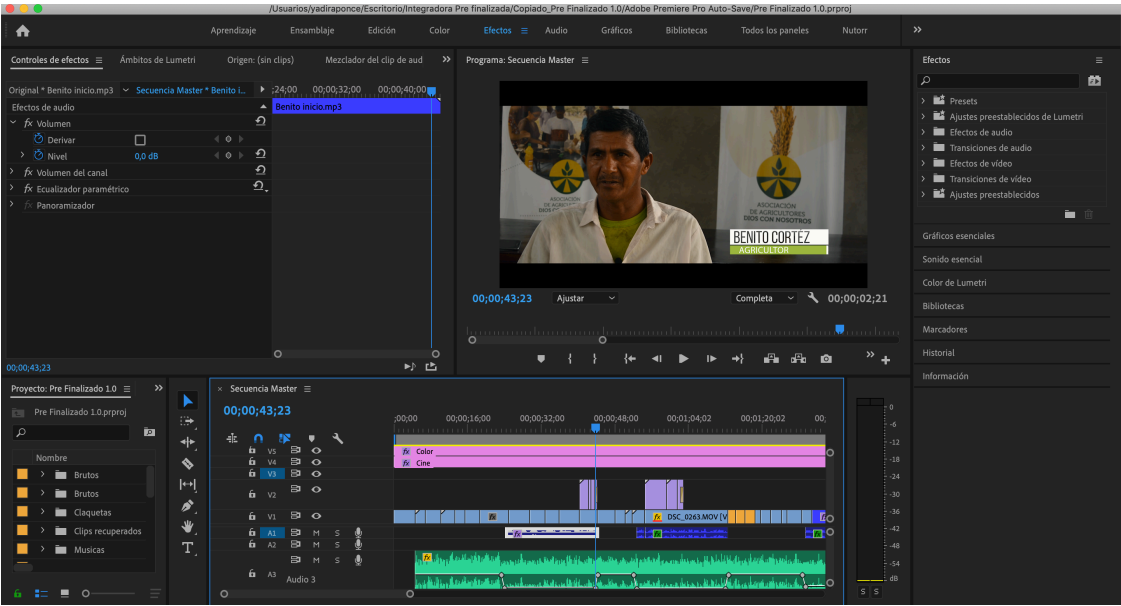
/Usuarios/yadiraponce/Escritorio/Integradora Pre finalizada/Copiado_Pre Finalizado 1.0/Adobe Premiere Pro Auto-Save/Pre Finalizado 1.0.prproj

Aprendizaje Ensamblaje Edición Color Efectos Audio Gráficos Bibliotecas Todos los paneles Nutrer »

Controles de efectos ≡ Ámbitos de Lumetri Origen: (sin clips) Mezclador del clip de aud »

Original * Benito inicio.mp3 Secuencia Master * Benito i... ;24;00 00;00;32;00 00;00;40;00

Efectos de audio
Benito inicio.mp3
fx Volumen
Derivar
Nivel 0,0 dB
fx Volumen del canal
fx Ecualizador paramétrico
fx Panoramizador

00;00;43;23

Programa: Secuencia Master ≡

ASOCIACIÓN DE AGRICULTORES DIOS CON NOSOTROS
BENITO CORTÉZ
AGRICULTOR

00;00;43;23 Ajustar Completa 00;00;02;21

Efectos ≡
Presets
Ajustes preestablecidos de Lumetri
Efectos de audio
Transiciones de audio
Efectos de vídeo
Transiciones de vídeo
Ajustes preestablecidos

Gráficos esenciales
Sonido esencial
Color de Lumetri
Bibliotecas
Marcadores
Historial
Información

Proyecto: Pre Finalizado 1.0 ≡ »
Pre Finalizado 1.0.prproj
Nombre
Brutos
Brutos
Claquetas
Clips recuperados
Musicas

Secuencia Master ≡
00;00;43;23
;00;00 00;00;16;00 00;00;32;00 00;00;48;00 00;01;04;02 00;01;20;02 00;

V5 Color
V4 Cine
V3
V2
V1 DSC_0263.MOV [V]
A1 M S
A2 M S
M S
A3 Audio 3

0
-6
-12
-18
-24
-30
-36
-42
-48
-54
dB
S S